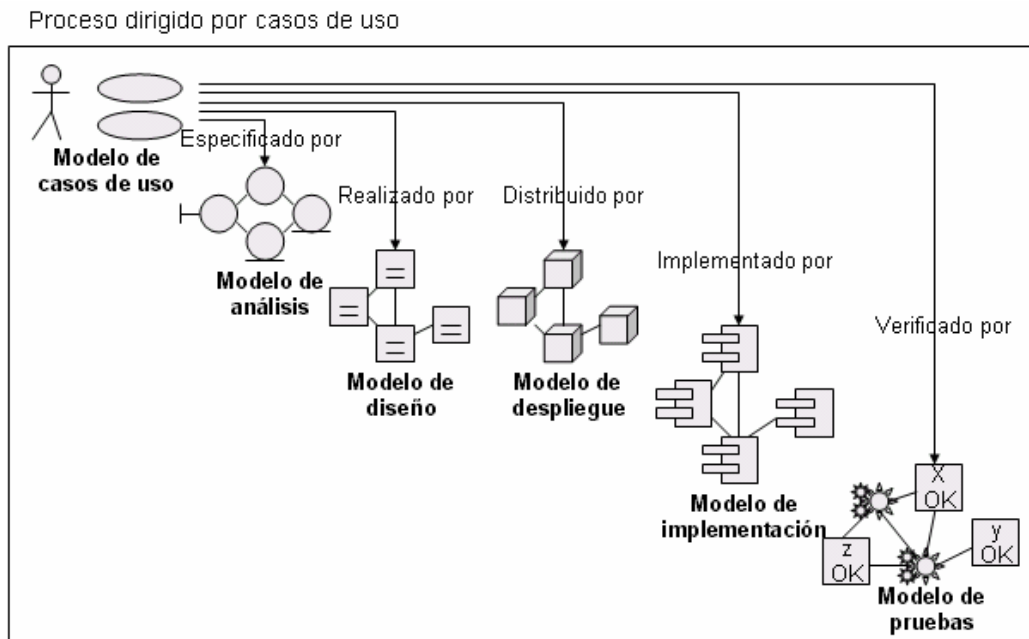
Proceso dirigido por casos de uso

Modelo de casos de uso

Especificado por

Realizado por

Distribuido por

Implementado por

Verificado por

Modelo de análisis

Modelo de diseño

Modelo de despliegue

Modelo de implementación

X OK

y OK

z OK

Modelo de pruebas